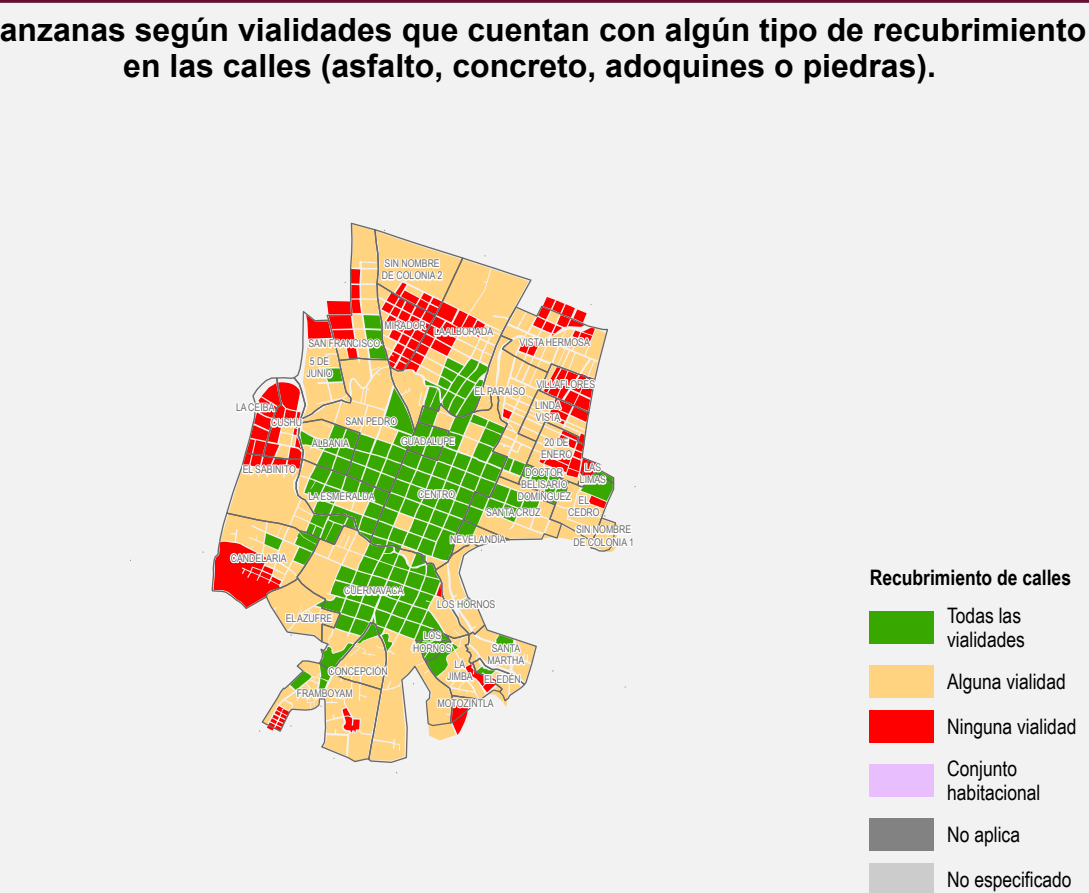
anzanas según vialidades que cuentan con algún tipo de recubrimiento en las calles (asfalto, concreto, adoquines o piedras).

SIN NOMBRE DE COLONIA 2
MIRADOR
LA ALBORADA
VISTA HERMOSA
SAN FRANCISCO
5 DE JUNIO
EL PARAISO
VILLAFLORES
LA CEIBA
CUSHU
LINDA VISTA
SAN PEDRO
ALBANIA
GUADALUPE
20 DE ENERO
EL SABINITO
LAS LIMAS
DOCTOR BELISARIO DOMÍNGUEZ
LA ESMERALDA
CENTRO
EL CEDRO
SANTA CRUZ
SIN NOMBRE DE COLONIA 1
NEVELANDIA
CANDELARIA
CUERNAVACA
LOS HORNOS
EL AZUFRE
LOS HORNOS
SANTA MARTHA
CONCEPCIÓN
LA JIMBA
EL EDÉN
FRAMBOYAN
MOTOZINTLA

Recubrimiento de calles
Todas las vialidades
Alguna vialidad
Ninguna vialidad
Conjunto habitacional
No aplica
No especificado